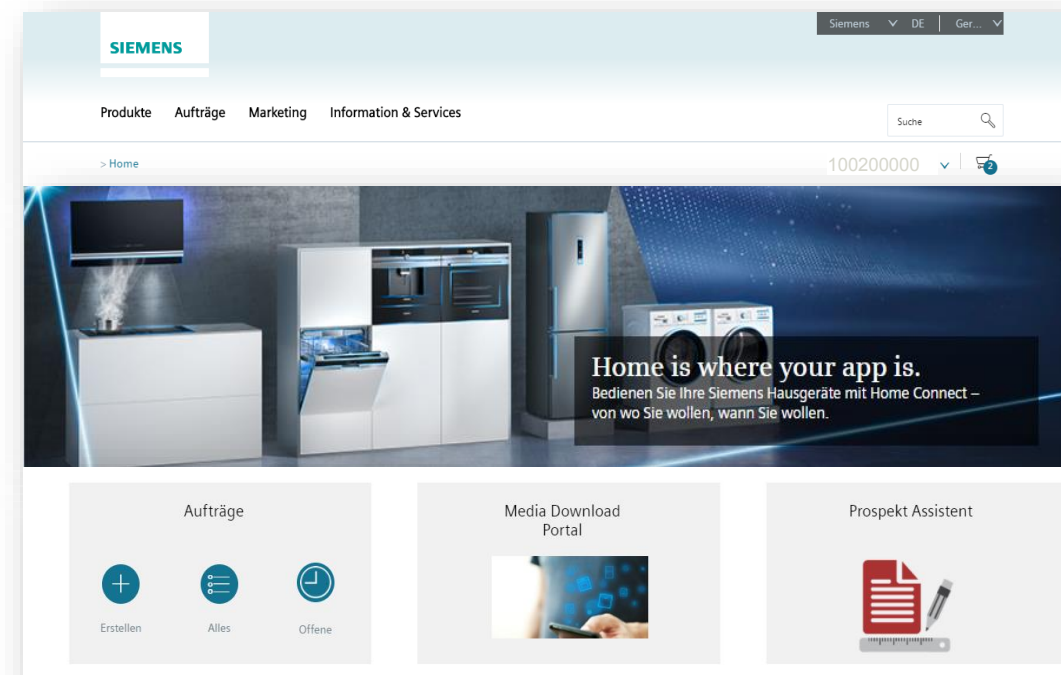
SIEMENS

Siemens DE Ger...

Produkte Aufträge Marketing Information & Services

Suche

> Home

100200000

2

Home is where your app is.
Bedienen Sie Ihre Siemens Hausgeräte mit Home Connect – von wo Sie wollen, wann Sie wollen.

Aufträge

Erstellen Alles Offene

Media Download Portal

Prospekt Assistent